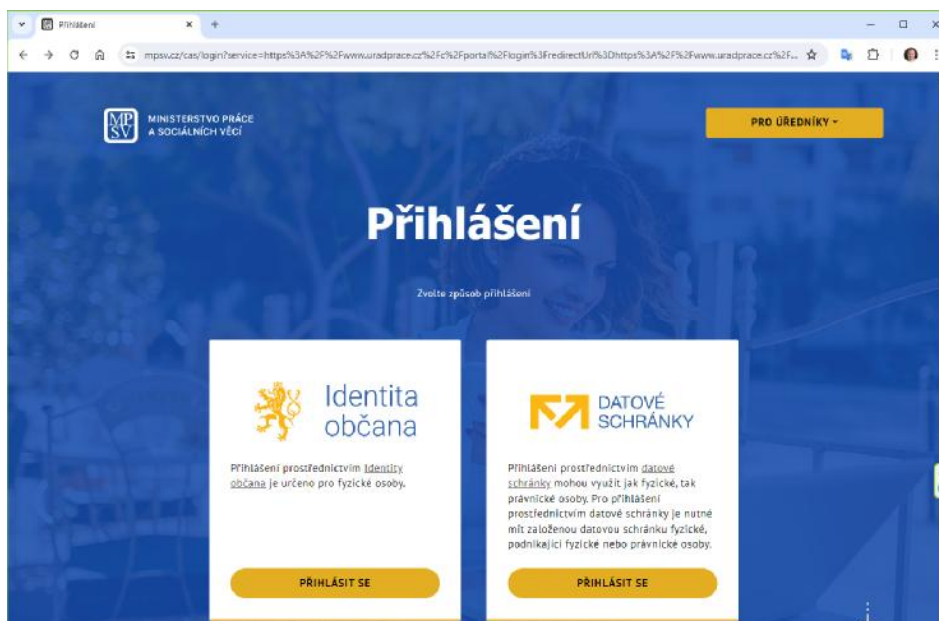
Přihlášení

mpsv.cz/cas/login?service=https%3A%2F%2Fwww.uradprace.cz%2Fc%2Fportal%2Flogin%3FredirectUri%3Dhttps%3A%2F%2Fwww.uradprace.cz%2F...

MP SV MINISTERSTVO PRÁCE A SOCIÁLNÍCH VĚCÍ

PRO ÚŘEDNÍKY

Přihlášení

Zvolte způsob přihlášení

Identita občana

Přihlášení prostřednictvím Identity občana je určeno pro fyzické osoby.

PŘIHLÁSIT SE

DATOVÉ SCHRÁNKY

Přihlášení prostřednictvím datové schránky mohou využít jak fyzické, tak právnické osoby. Pro přihlášení prostřednictvím datové schránky je nutné mít založenou datovou schránku fyzické, podnikající fyzické nebo právnické osoby.

PŘIHLÁSIT SE